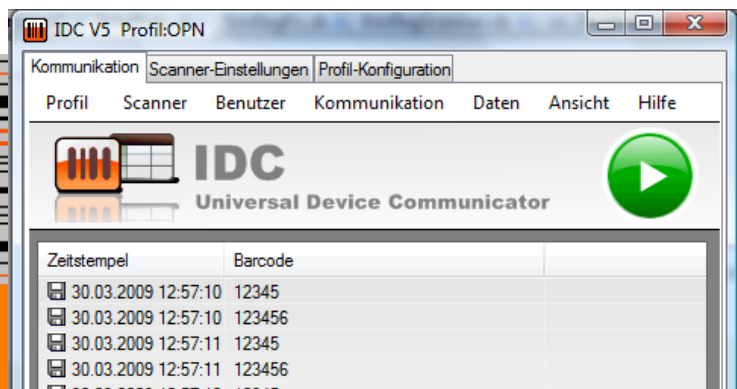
IDC V5 Profil:OPN

Kommunikation | Scanner-Einstellungen | Profil-Konfiguration

Profil Scanner Benutzer Kommunikation Daten Ansicht Hilfe

IDC
Universal Device Communicator

| Zeitstempel | Barcode | |
|---|---|---|
| 30.03.2009 12:57:10 | 12345 | |
| 30.03.2009 12:57:10 | 123456 | |
| 30.03.2009 12:57:11 | 12345 | |
| 30.03.2009 12:57:11 | 123456 | |
| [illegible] | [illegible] | |